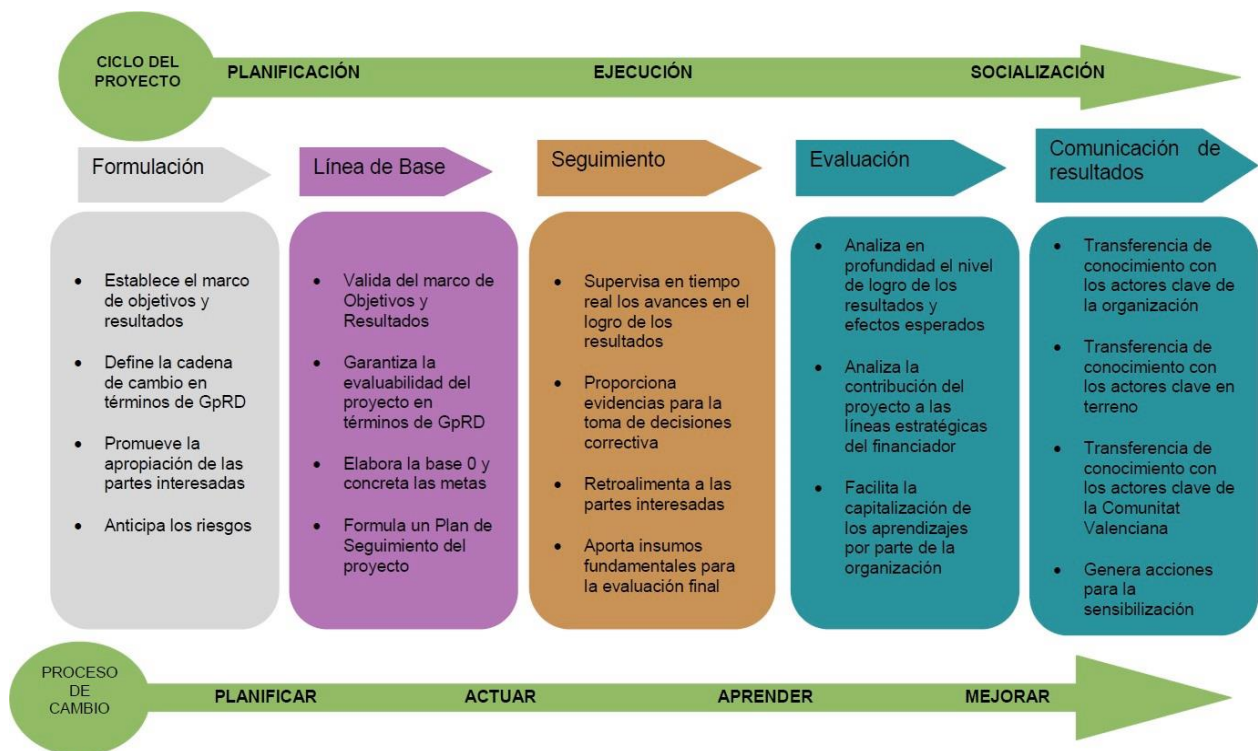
CICLO DEL PROYECTO

PLANIFICACIÓN

EJECUCIÓN

SOCIALIZACIÓN

Formulación

Línea de Base

Seguimiento

Evaluación

Comunicación de resultados

- Establece el marco de objetivos y resultados
- Define la cadena de cambio en términos de GpRD
- Promueve la apropiación de las partes interesadas
- Anticipa los riesgos

- Valida del marco de Objetivos y Resultados
- Garantiza la evaluabilidad del proyecto en términos de GpRD
- Elabora la base 0 y concreta las metas
- Formula un Plan de Seguimiento del proyecto

- Supervisa en tiempo real los avances en el logro de los resultados
- Proporciona evidencias para la toma de decisiones correctiva
- Retroalimenta a las partes interesadas
- Aporta insumos fundamentales para la evaluación final

- Analiza en profundidad el nivel de logro de los resultados y efectos esperados
- Analiza la contribución del proyecto a las líneas estratégicas del financiador
- Facilita la capitalización de los aprendizajes por parte de la organización

- Transferencia de conocimiento con los actores clave de la organización
- Transferencia de conocimiento con los actores clave en terreno
- Transferencia de conocimiento con los actores clave de la Comunitat Valenciana
- Genera acciones para la sensibilización

PROCESO DE CAMBIO

PLANIFICAR

ACTUAR

APRENDER

MEJORAR